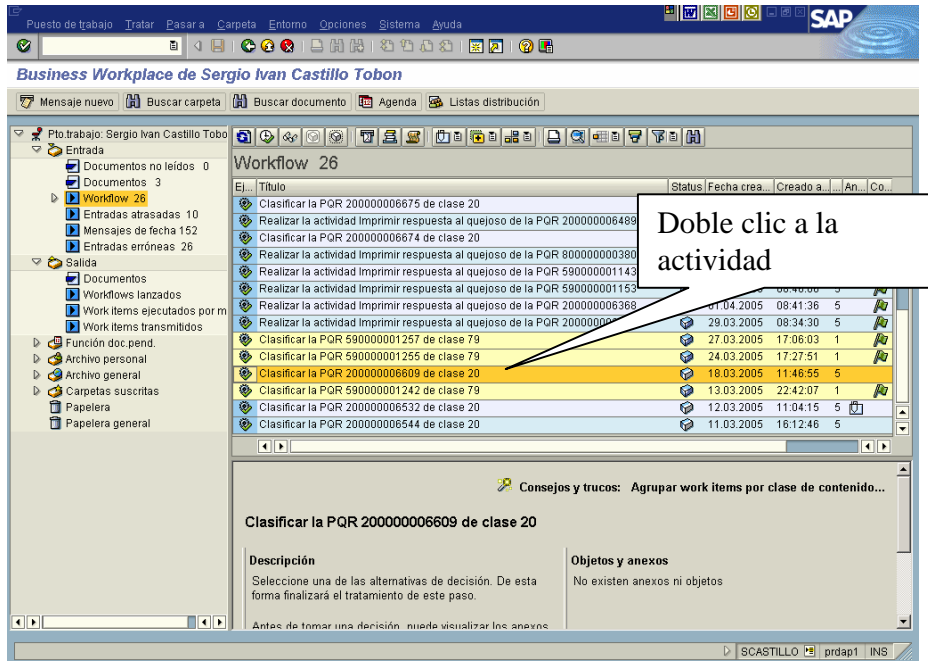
Puesto de trabajo Tratar Pasar a Carpeta Entorno Opciones Sistema Ayuda

SAP

Business Workplace de Sergio Ivan Castillo Tobon

Mensaje nuevo | Buscar carpeta | Buscar documento | Agenda | Listas distribución

Pto.trabajo: Sergio Ivan Castillo Tobo
Entrada
Documentos no leídos 0
Documentos 3
Workflow 26
Entradas atrasadas 10
Mensajes de fecha 152
Entradas erróneas 26
Salida
Documentos
Workflows lanzados
Work items ejecutados por m
Work items transmitidos
Función doc.pend.
Archivo personal
Archivo general
Carpetas suscritas
Papelera
Papelera general

Workflow 26

| Ej... | Título | Status | Fecha crea... | Creado a... | An... | Co... |
|---|---|---|---|---|---|---|
| | Clasificar la PQR 200000006675 de clase 20 | | | | | |
| | Realizar la actividad Imprimir respuesta al quejoso de la PQR 200000006489 | | | | | |
| | Clasificar la PQR 200000006674 de clase 20 | | | | | |
| | Realizar la actividad Imprimir respuesta al quejoso de la PQR 800000000380 | | | | | |
| | Realizar la actividad Imprimir respuesta al quejoso de la PQR 590000001143 | | | | | |
| | Realizar la actividad Imprimir respuesta al quejoso de la PQR 590000001153 | | | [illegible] | | |
| | Realizar la actividad Imprimir respuesta al quejoso de la PQR 200000006368 | | 01.04.2005 | 08:41:36 | 5 | |
| | Realizar la actividad Imprimir respuesta al quejoso de la PQR 20000000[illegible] | | 29.03.2005 | 08:34:30 | 5 | |
| | Clasificar la PQR 590000001257 de clase 79 | | 27.03.2005 | 17:06:03 | 1 | |
| | Clasificar la PQR 590000001255 de clase 79 | | 24.03.2005 | 17:27:51 | 1 | |
| | Clasificar la PQR 200000006609 de clase 20 | | 18.03.2005 | 11:46:55 | 5 | |
| | Clasificar la PQR 590000001242 de clase 79 | | 13.03.2005 | 22:42:07 | 1 | |
| | Clasificar la PQR 200000006532 de clase 20 | | 12.03.2005 | 11:04:15 | 5 | |
| | Clasificar la PQR 200000006544 de clase 20 | | 11.03.2005 | 16:12:46 | 5 | |

Doble clic a la actividad

Consejos y trucos: Agrupar work items por clase de contenido...

Clasificar la PQR 200000006609 de clase 20

Descripción
Seleccione una de las alternativas de decisión. De esta forma finalizará el tratamiento de este paso.

Antes de tomar una decisión, puede visualizar los anexos

Objetos y anexos
No existen anexos ni objetos

SCASTILLO | prdap1 | INS